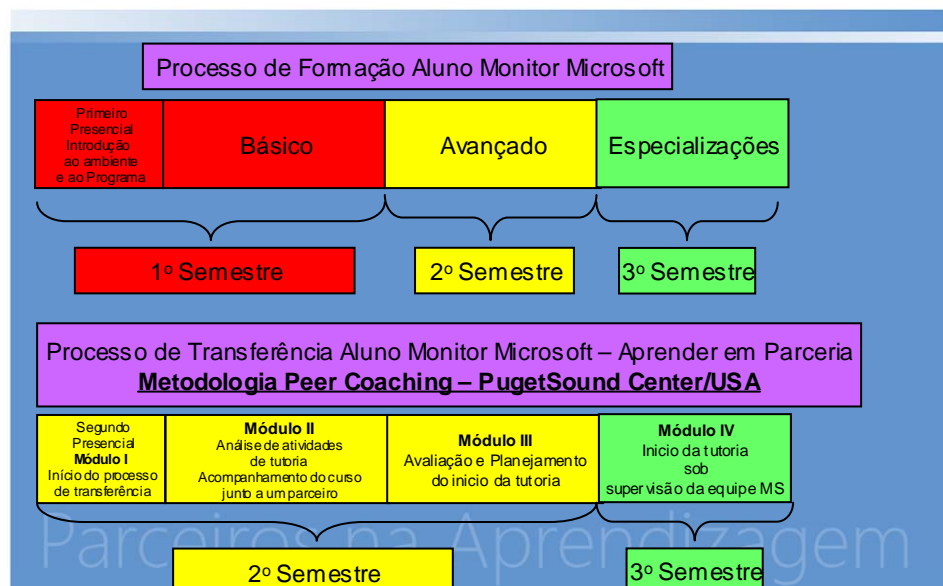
Processo de Formação Aluno Monitor Microsoft

Primeiro Presencial Introdução ao ambiente e ao Programa

Básico

Avançado

Especializações

1º Semestre

2º Semestre

3º Semestre

Processo de Transferência Aluno Monitor Microsoft – Aprender em Parceria
Metodologia Peer Coaching – PugetSound Center/USA

Segundo Presencial **Módulo I** Início do processo de transferência

**Módulo II** Análise de atividades de tutoria Acompanhamento do curso junto a um parceiro

**Módulo III** Avaliação e Planejamento do inicio da tutoria

**Módulo IV** Inicio da tutoria sob supervisão da equipe MS

Parceiros na Aprendizagem

2º Semestre

3º Semestre